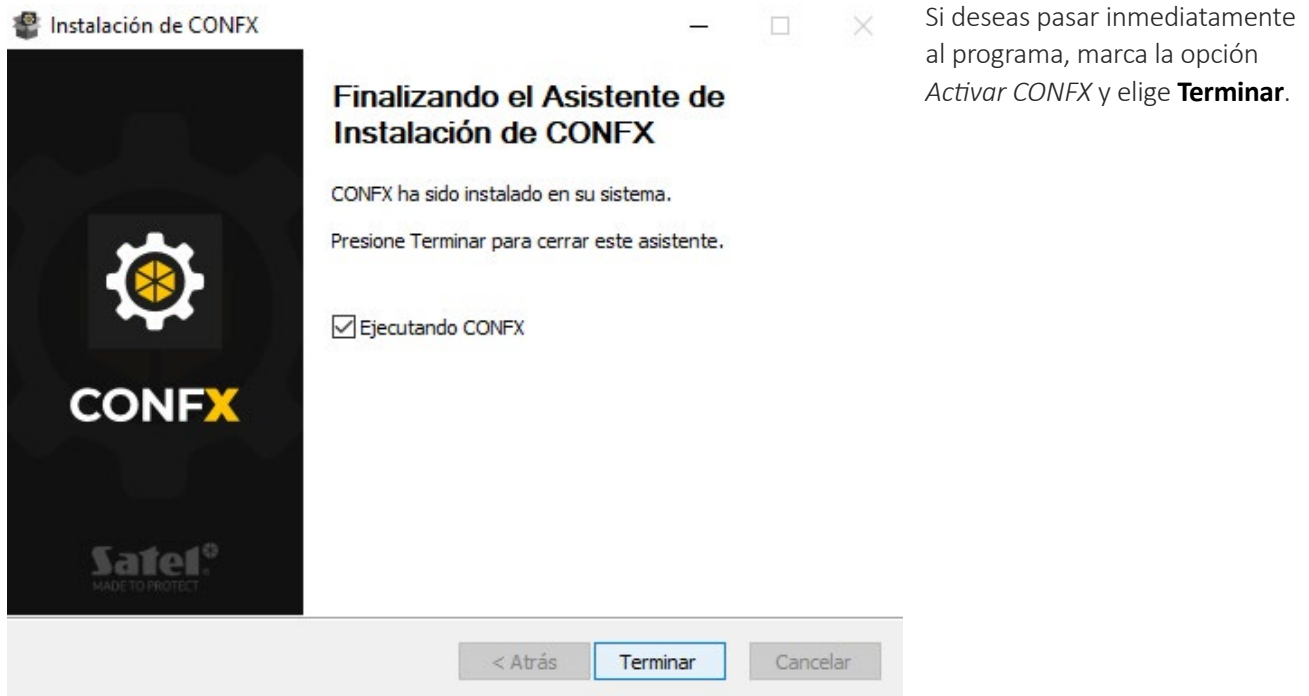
Instalación de CONFX

CONFX

Satel
MADE TO PROTECT

Finalizando el Asistente de Instalación de CONFX

CONFX ha sido instalado en su sistema.

Presione Terminar para cerrar este asistente.

☑ Ejecutando CONFX

< Atrás | Terminar | Cancelar

Si deseas pasar inmediatamente al programa, marca la opción *Activar CONFX* y elige **Terminar**.